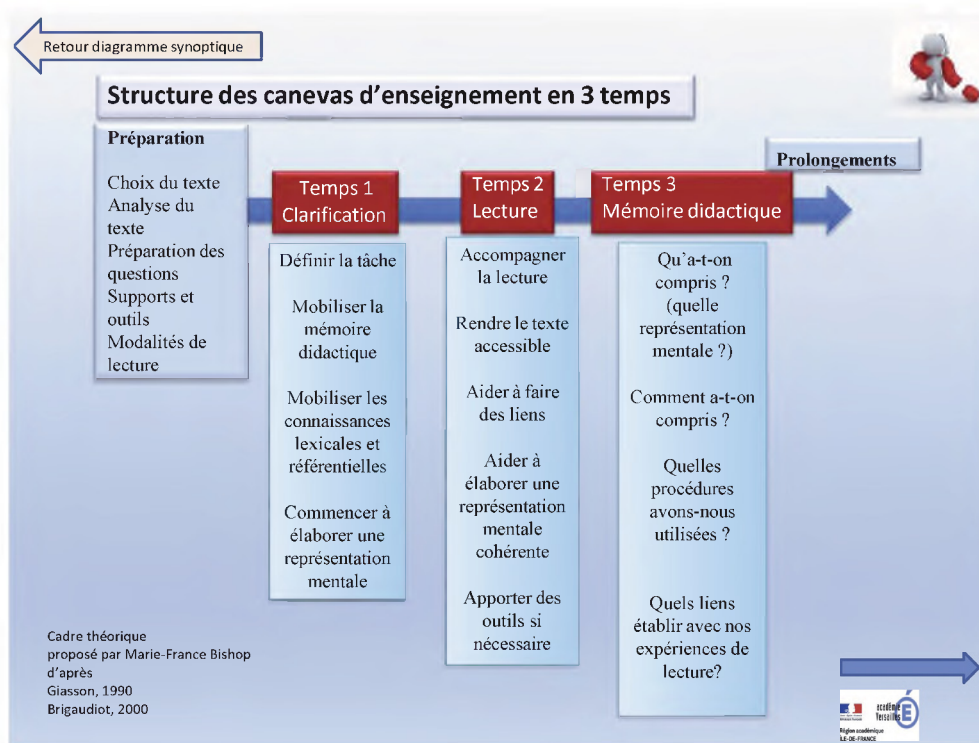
Retour diagramme synoptique

Structure des canevas d'enseignement en 3 temps

Préparation

Choix du texte
Analyse du texte
Préparation des questions
Supports et outils
Modalités de lecture

Prolongements

Temps 1
Clarification

Définir la tâche

Mobiliser la mémoire didactique

Mobiliser les connaissances lexicales et référentielles

Commencer à élaborer une représentation mentale

Temps 2
Lecture

Accompagner la lecture

Rendre le texte accessible

Aider à faire des liens

Aider à élaborer une représentation mentale cohérente

Apporter des outils si nécessaire

Temps 3
Mémoire didactique

Qu'a-t-on compris ? (quelle représentation mentale ?)

Comment a-t-on compris ?

Quelles procédures avons-nous utilisées ?

Quels liens établir avec nos expériences de lecture?

Cadre théorique
proposé par Marie-France Bishop
d'après
Giasson, 1990
Brigaudiot, 2000

académie Versailles
Région académique ILE-DE-FRANCE